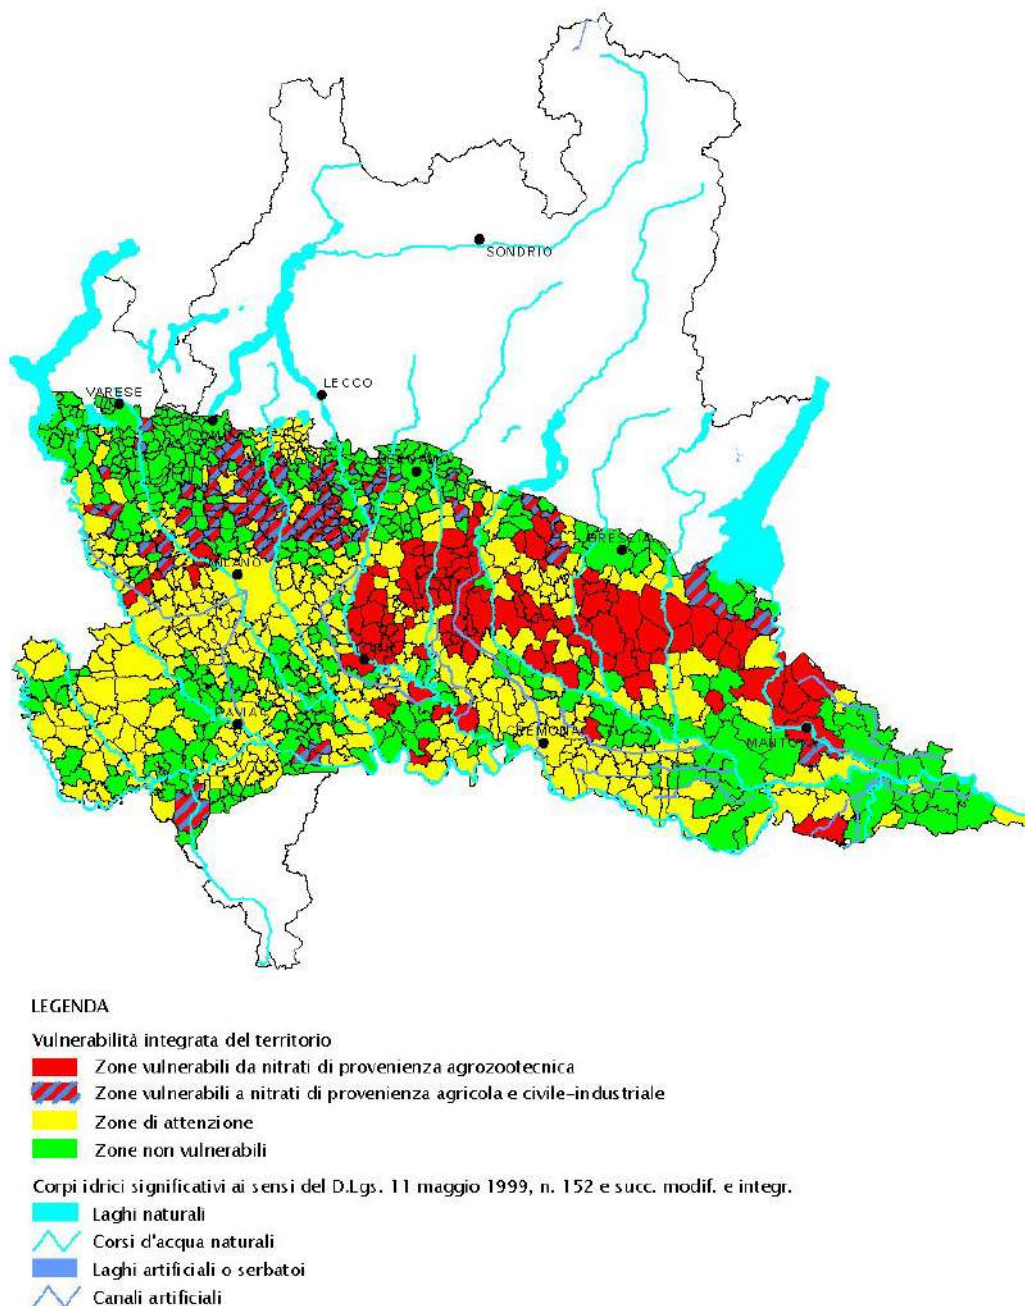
SONDRIO
LECCO
VARESE
BERGAMO
BRESCIA
MILANO
LODI
PAVIA
CREMONA
MANTOVA

LEGENDA

Vulnerabilità integrata del territorio

Zone vulnerabili da nitrati di provenienza agrozootecnica

Zone vulnerabili a nitrati di provenienza agricola e civile-industriale

Zone di attenzione

Zone non vulnerabili

Corpi idrici significativi ai sensi del D.Lgs. 11 maggio 1999, n. 152 e succ. modif. e integr.

Laghi naturali

Corsi d'acqua naturali

Laghi artificiali o serbatoi

Canali artificiali